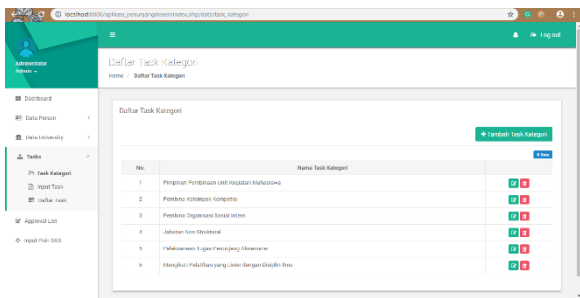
localhost:8080/aplikasi_penunjangdosen/index.php/data/task_kategori

Administrator
Admin

Log out

Daftar Task Kategori

Home / Daftar Task Kategori

Dashboard

Data Person

Data University

Tasks

Task Kategori

Input Task

Daftar Task

Approval List

Input Poin SKB

Daftar Task Kategori

+ Tambah Task Kategori

Save

| No. | Nama Task Kategori |
|---|---|
| 1 | Pimpinan Pembinaan Unit Kegiatan Mahasiswa |
| 2 | Pembina Kelompok Kompetisi |
| 3 | Pembina Organisasi Sosial Intern |
| 4 | Jabatan Non Struktural |
| 5 | Pelaksanaan Kegiatan Penunjang Akademik |
| 6 | Mengikuti Pelatihan yang Linier dengan Disiplin Ilmu |